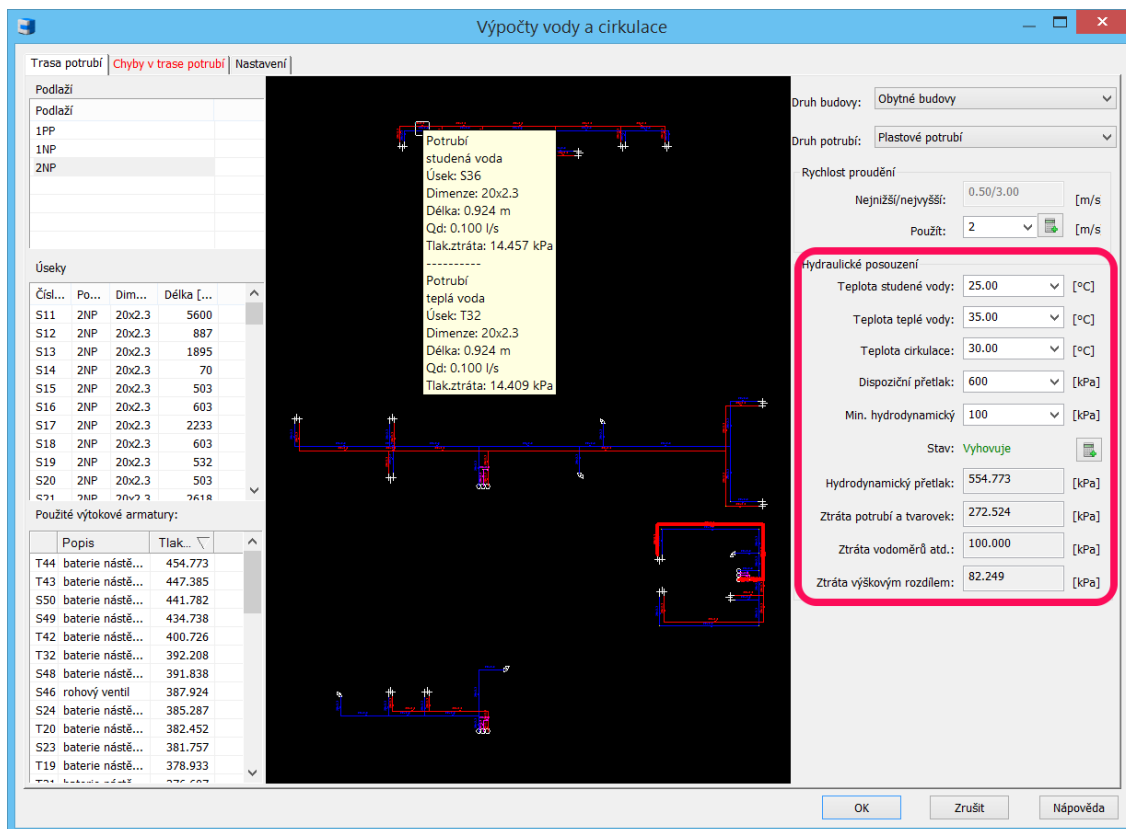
Výpočty vody a cirkulace

Trasa potrubí | Chyby v trase potrubí | Nastavení

Podlaží

| Podlaží |
|---|
| 1PP |
| 1NP |
| 2NP |

Úseky

| Čísl... | Po... | Dim... | Délka [... |
|---|---|---|---|
| S11 | 2NP | 20x2.3 | 5600 |
| S12 | 2NP | 20x2.3 | 887 |
| S13 | 2NP | 20x2.3 | 1895 |
| S14 | 2NP | 20x2.3 | 70 |
| S15 | 2NP | 20x2.3 | 503 |
| S16 | 2NP | 20x2.3 | 603 |
| S17 | 2NP | 20x2.3 | 2233 |
| S18 | 2NP | 20x2.3 | 603 |
| S19 | 2NP | 20x2.3 | 532 |
| S20 | 2NP | 20x2.3 | 503 |
| S21 | 2NP | 20x2.3 | 2618 |

Použité výtokové armatury:

| | Popis | Tlak... |
|---|---|---|
| T44 | baterie nástě... | 454.773 |
| T43 | baterie nástě... | 447.385 |
| S50 | baterie nástě... | 441.782 |
| S49 | baterie nástě... | 434.738 |
| T42 | baterie nástě... | 400.726 |
| T32 | baterie nástě... | 392.208 |
| S48 | baterie nástě... | 391.838 |
| S46 | rohový ventil | 387.924 |
| S24 | baterie nástě... | 385.287 |
| T20 | baterie nástě... | 382.452 |
| S23 | baterie nástě... | 381.757 |
| T19 | baterie nástě... | 378.933 |
| T21 | baterie nástě... | 376.697 |

Potrubí
studená voda
Úsek: S36
Dimenze: 20x2.3
Délka: 0.924 m
Qd: 0.100 l/s
Tlak.ztráta: 14.457 kPa
----------
Potrubí
teplá voda
Úsek: T32
Dimenze: 20x2.3
Délka: 0.924 m
Qd: 0.100 l/s
Tlak.ztráta: 14.409 kPa

Druh budovy: Obytné budovy
Druh potrubí: Plastové potrubí

Rychlost proudění
Nejnižší/nejvyšší: 0.50/3.00 [m/s
Použít: 2 [m/s

Hydraulické posouzení
Teplota studené vody: 25.00 [°C]
Teplota teplé vody: 35.00 [°C]
Teplota cirkulace: 30.00 [°C]
Dispoziční přetlak: 600 [kPa]
Min. hydrodynamický 100 [kPa]
Stav: Vyhovuje
Hydrodynamický přetlak: 554.773 [kPa]
Ztráta potrubí a tvarovek: 272.524 [kPa]
Ztráta vodoměrů atd.: 100.000 [kPa]
Ztráta výškovým rozdílem: 82.249 [kPa]

OK Zrušit Nápověda